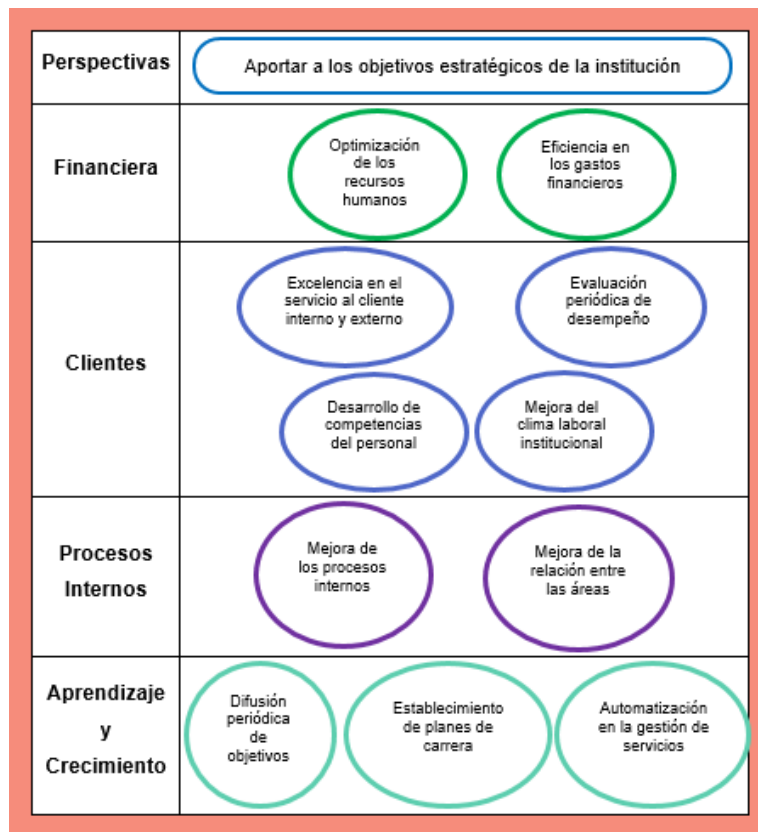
| Perspectivas | Aportar a los objetivos estratégicos de la institución |
|---|---|
| Financiera | Optimización de los recursos humanos; Eficiencia en los gastos financieros |
| Clientes | Excelencia en el servicio al cliente interno y externo; Evaluación periódica de desempeño; Desarrollo de competencias del personal; Mejora del clima laboral institucional |
| Procesos Internos | Mejora de los procesos internos; Mejora de la relación entre las áreas |
| Aprendizaje y Crecimiento | Difusión periódica de objetivos; Establecimiento de planes de carrera; Automatización en la gestión de servicios |